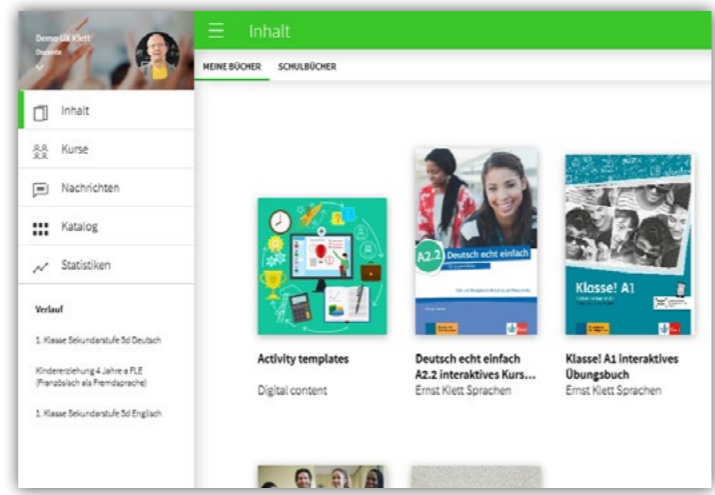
Demo UX Klett
Dozente

Inhalt

Kurse

Nachrichten

Katalog

Statistiken

Verlauf

1. Klasse Sekundarstufe 5d Deutsch

Kindererziehung 4 Jahre a FLE (Französisch als Fremdsprache)

1. Klasse Sekundarstufe 5d Englisch

Inhalt

MEINE BÜCHER SCHULBÜCHER

A2.2 Deutsch echt einfach

Klasse! A1

Activity templates
Digital content

Deutsch echt einfach A2.2 interaktives Kurs...
Ernst Klett Sprachen

Klasse! A1 interaktives Übungsbuch
Ernst Klett Sprachen